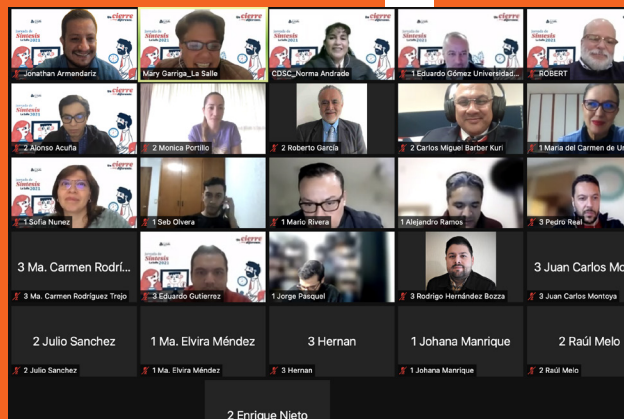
Jonathan Armendariz
Mary Garriga_La Salle
CDSC_Norma Andrade
1 Eduardo Gómez Universidad...
ROBERT
2 Alonso Acuña
2 Monica Portillo
2 Roberto García
2 Carlos Miguel Barber Kuri
1 Maria del Carmen de Ur
1 Sofia Nunez
1 Seb Olvera
1 Mario Rivera
1 Alejandro Ramos
3 Pedro Real
3 Ma. Carmen Rodrí...
3 Ma. Carmen Rodríguez Trejo
3 Eduardo Gutierrez
1 Jorge Pasquel
3 Rodrigo Hernández Bozza
3 Juan Carlos Mo
3 Juan Carlos Montoya
2 Julio Sanchez
2 Julio Sanchez
1 Ma. Elvira Méndez
1 Ma. Elvira Méndez
3 Hernan
3 Hernan
1 Johana Manrique
1 Johana Manrique
2 Raúl Melo
2 Raúl Melo
2 Enrique Nieto